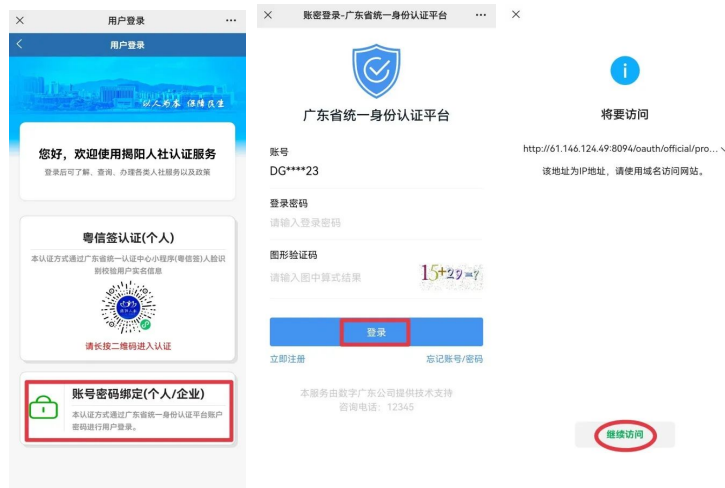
×
用户登录
···

用户登录

以人为本 保障民生

您好，欢迎使用揭阳人社认证服务
登录后可了解、查询、办理各类人社服务以及政策

粤信签认证(个人)
本认证方式通过广东省统一认证中心小程序(粤信签)人脸识别校验用户实名信息

请长按二维码进入认证

账号密码绑定(个人/企业)
本认证方式通过广东省统一身份认证平台账户密码进行用户登录。

×
账密登录-广东省统一身份认证平台
···

广东省统一身份认证平台

账号
DG****23

登录密码
请输入登录密码

图形验证码
请输入图中算式结果
15+29=?

登录

立即注册
忘记账号/密码

本服务由数字广东公司提供技术支持
咨询电话：12345

×

将要访问

http://61.146.124.49:8094/oauth/official/pro...

该地址为IP地址，请使用域名访问网站。

继续访问